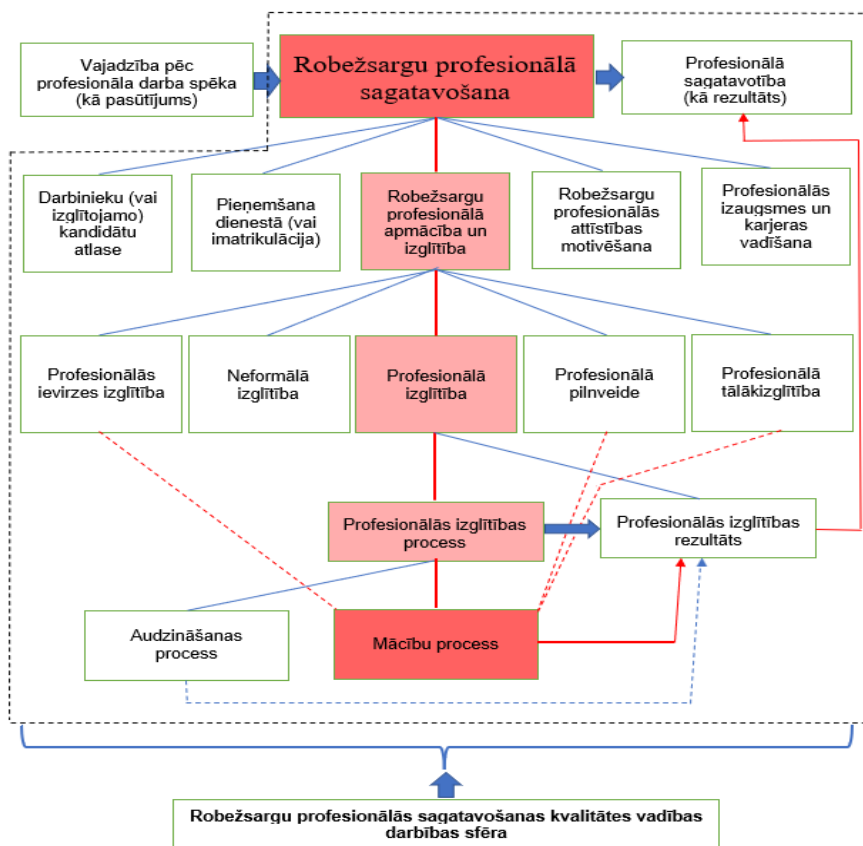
Vajadzība pēc profesionāla darba spēka (kā pasūtījums)

Robežsargu profesionālā sagatavošana

Profesionālā sagatavotība (kā rezultāts)

Darbinieku (vai izglītojamo) kandidātu atlase

Pieņemšana dienestā (vai imatrikulācija)

Robežsargu profesionālā apmācība un izglītība

Robežsargu profesionālās attīstības motivēšana

Profesionālās izaugsmes un karjeras vadīšana

Profesionālās ievirzes izglītība

Neformālā izglītība

Profesionālā izglītība

Profesionālā pilnveide

Profesionālā tālākizglītība

Profesionālās izglītības process

Profesionālās izglītības rezultāts

Audzināšanas process

Mācību process

Robežsargu profesionālās sagatavošanas kvalitātes vadības darbības sfēra